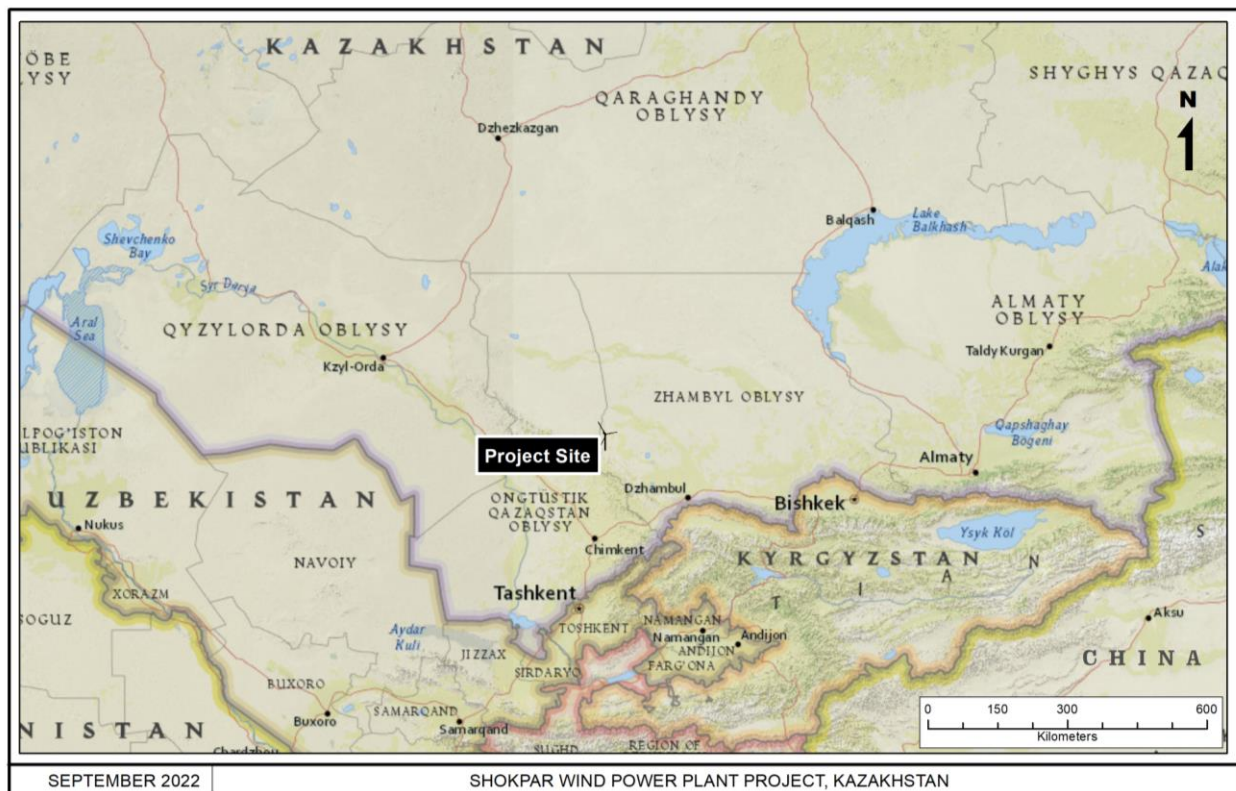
KAZAKHSTAN
ÖBE
LYSY
QARAGHANDY
OBLYSY
SHYGHYS QAZAQ
N
Dzhezkazgan
Balqash
Lake Balkhash
Shevchenko Bay
Syr Darya
Alak
Aral Sea
QYZYLORDA OBLYSY
ALMATY OBLYSY
Kzyl-Orda
Taldy Kurgan
ZHAMBYL OBLYSY
LPOG'ISTON
UBLIKASI
Qapshaghay Bogeni
Project Site
Almaty
Dzhambul
Bishkek
UZBEKISTAN
ONGTÜSTIK QAZAQSTAN OBLYSY
Nukus
Ysyk Kol
Chimkent
NAVOIY
KYRGYZSTAN
XORAZM
Tashkent
T
I
A
N
S
OGUZ
NAMANGAN
TOSHKENT
Namangan
Andijon
Aksu
Aydar Kuli
ANDIJON
JIZZAX
FARG'ONA
CHINA
BUXORO
SIRDARYO
NISTAN
Buxoro
SAMARQAND
Samarqand
Chardzhou
SUGHD
REGION OF
0
150
300
600
Kilometers
SEPTEMBER 2022
SHOKPAR WIND POWER PLANT PROJECT, KAZAKHSTAN